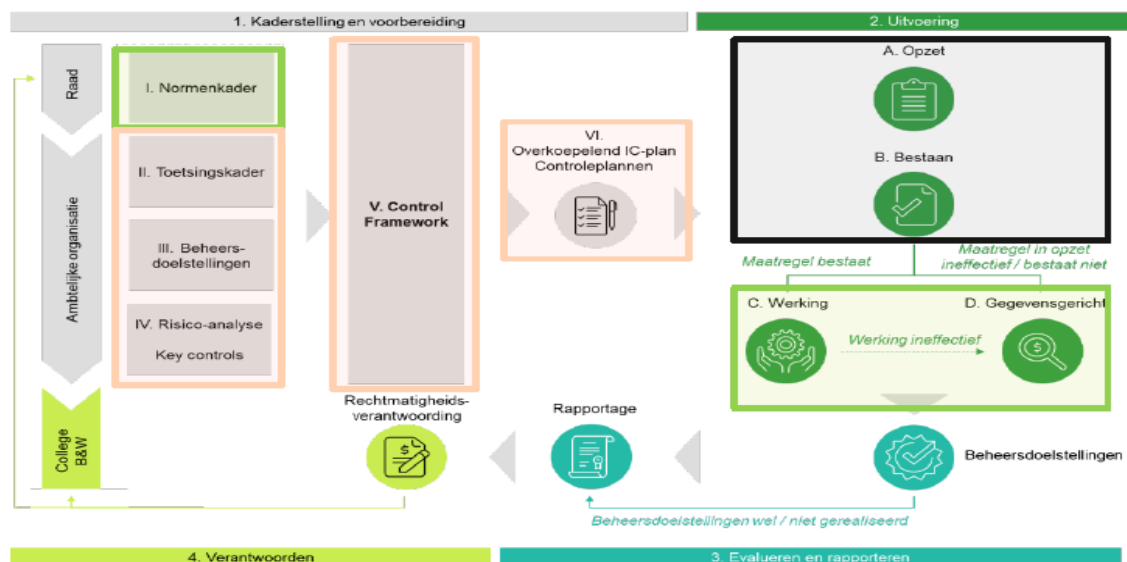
1. Kaderstelling en voorbereiding

2. Uitvoering

Raad

I. Normenkader

Ambtelijke organisatie

II. Toetsingskader

III. Beheers-doelstellingen

IV. Risico-analyse

Key controls

College B&W

V. Control Framework

VI. Overkoepelend IC-plan Controleplannen

A. Opzet

B. Bestaan

Maatregel bestaat

Maatregel in opzet ineffectief / bestaat niet

C. Werking

D. Gegevensgericht

Werking ineffectief

Rechtmatigheids-verantwoording

Rapportage

Beheersdoelstellingen

Beheersdoelstellingen wel / niet gerealiseerd

4. Verantwoorden

3. Evalueren en rapporteren